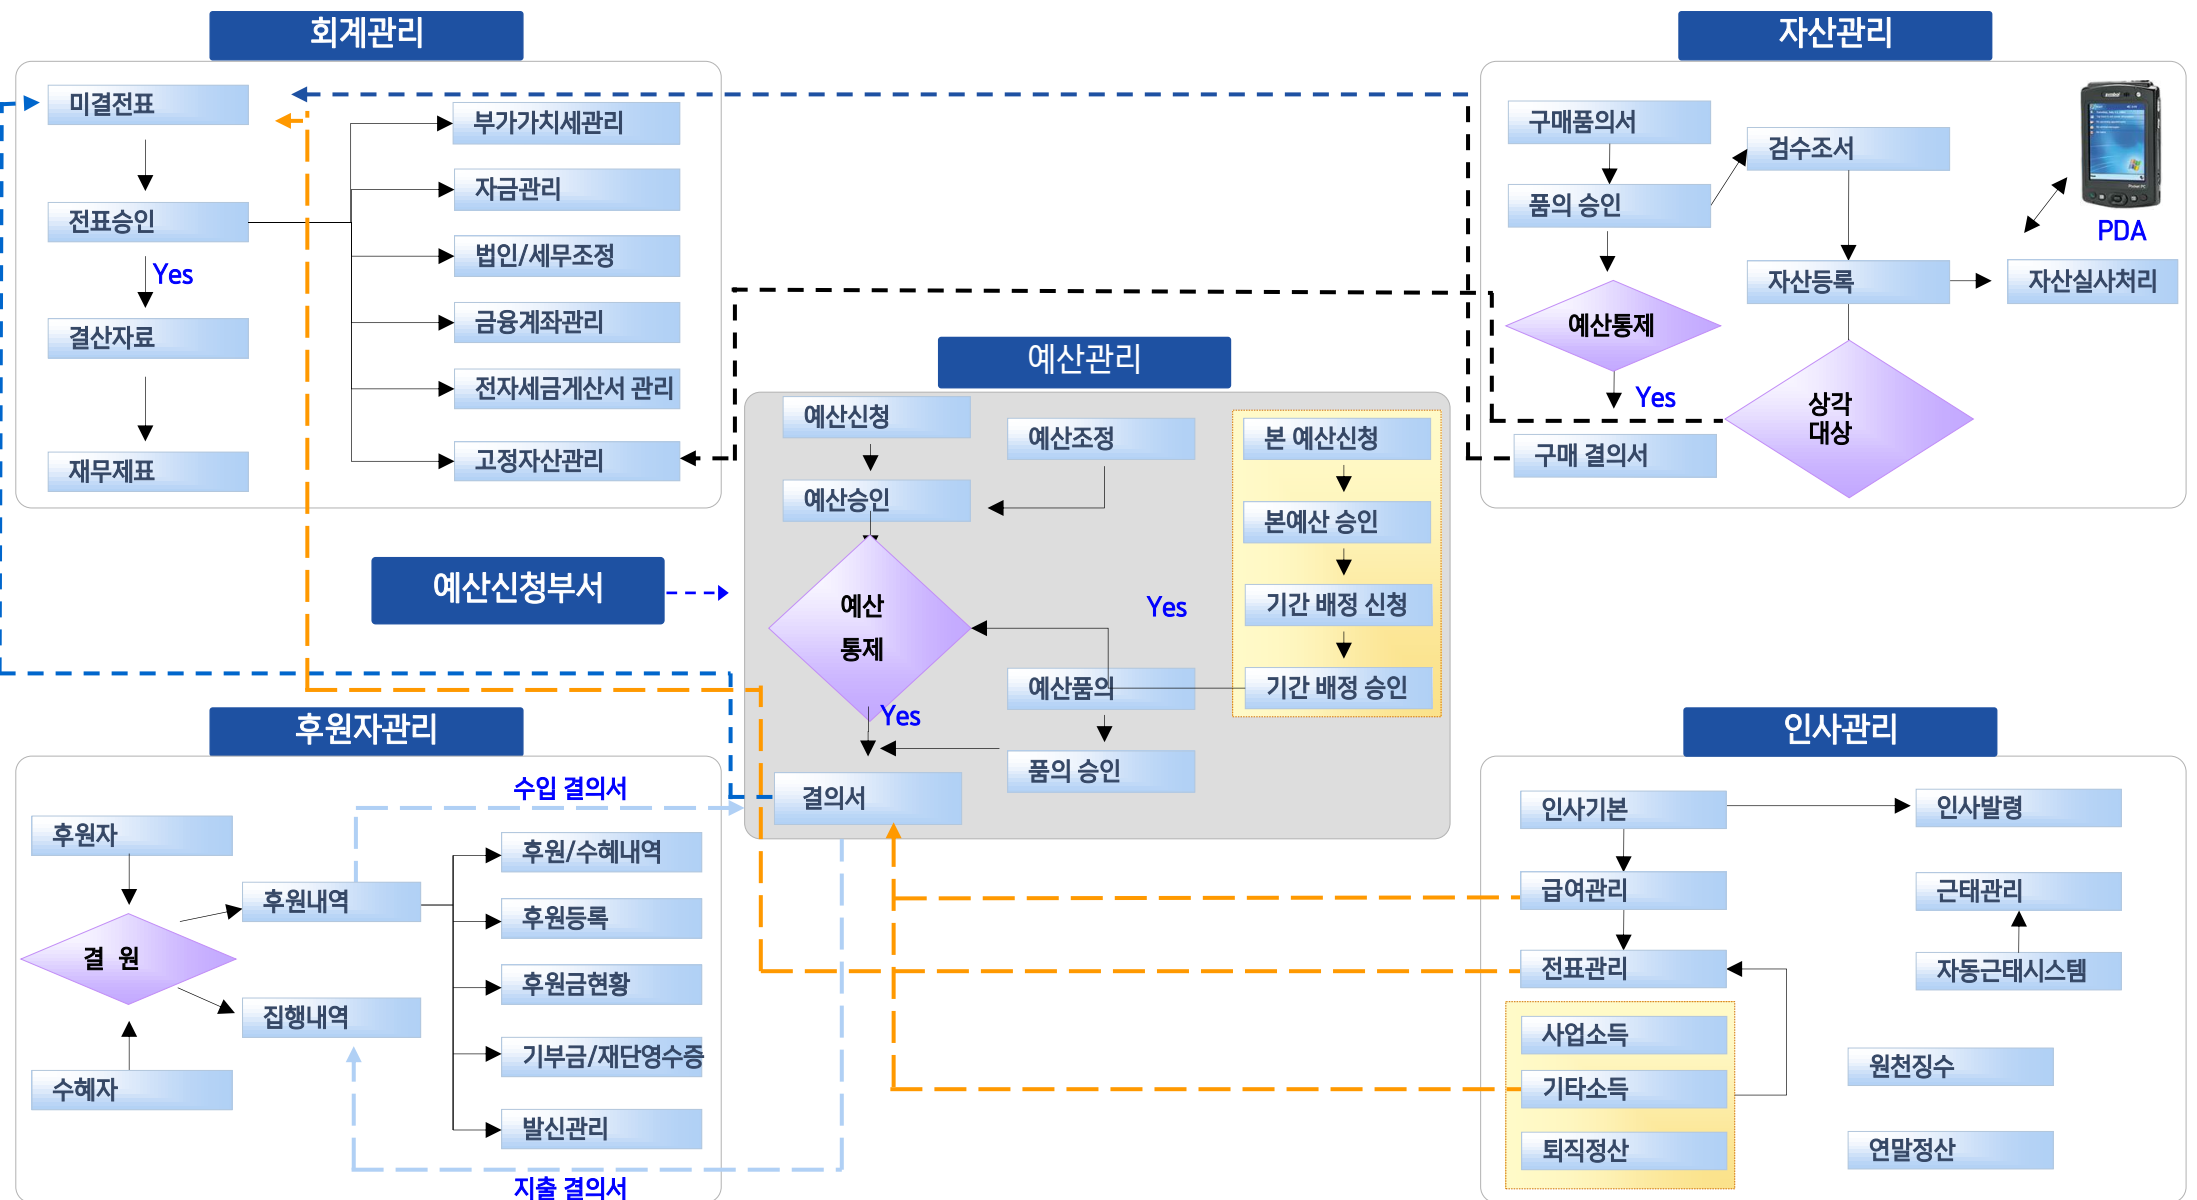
회계관리

미결전표
전표승인
Yes
결산자료
재무제표

부가가치세관리
자금관리
법인/세무조정
금융계좌관리
전자세금계산서 관리
고정자산관리

자산관리

구매품의서
품의 승인
예산통제
Yes
구매 결의서
검수조서
자산등록
자산실사처리
상각 대상
PDA

예산관리

예산신청
예산승인
예산 통제
Yes
결의서
예산조정
Yes
예산품의
품의 승인
본 예산신청
본예산 승인
기간 배정 신청
기간 배정 승인

예산신청부서

후원자관리

수입 결의서
후원자
결 원
수혜자
후원내역
집행내역
후원/수혜내역
후원등록
후원금현황
기부금/재단영수증
발신관리
지출 결의서

인사관리

인사기본
인사발령
급여관리
근태관리
전표관리
자동근태시스템
사업소득
기타소득
퇴직정산
원천징수
연말정산